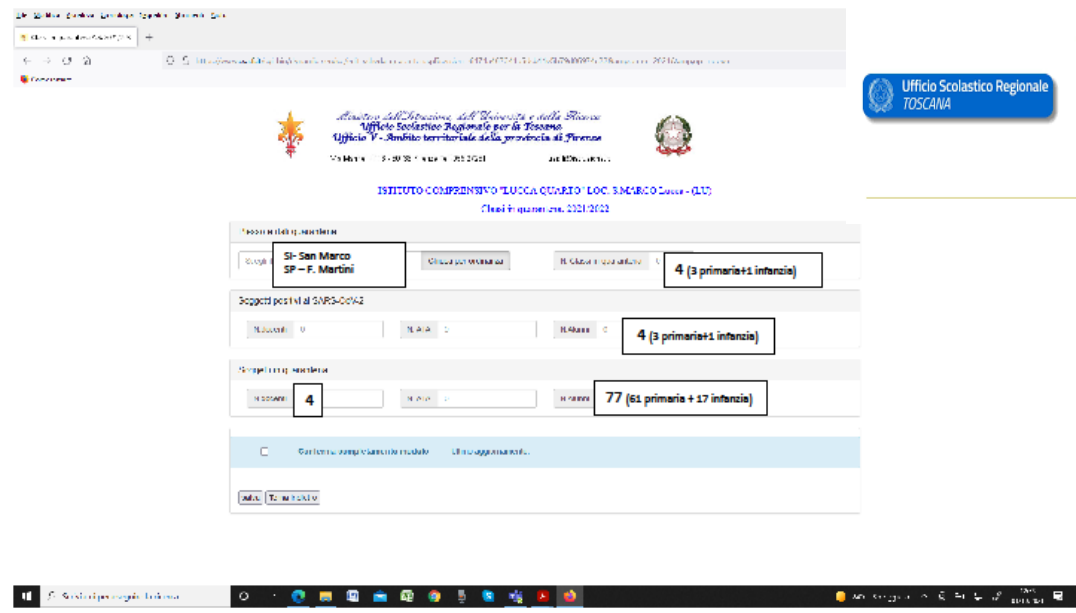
Ufficio Scolastico Regionale
TOSCANA

Ministero dell'Istruzione, dell'Università e della Ricerca
Ufficio Scolastico Regionale per la Toscana
Ufficio V - Ambito territoriale della provincia di Firenze

ISTITUTO COMPRENSIVO "LUCCA QUARTO" LOC. S.MARCO Lucca - (LU)
Classi in quarantena 2021/2022

SI- San Marco
SP – F. Martini

4 (3 primaria+1 infanzia)

Soggetti positivi al SARS-CoV-2

4 (3 primaria+1 infanzia)

4

77 (61 primaria + 17 infanzia)